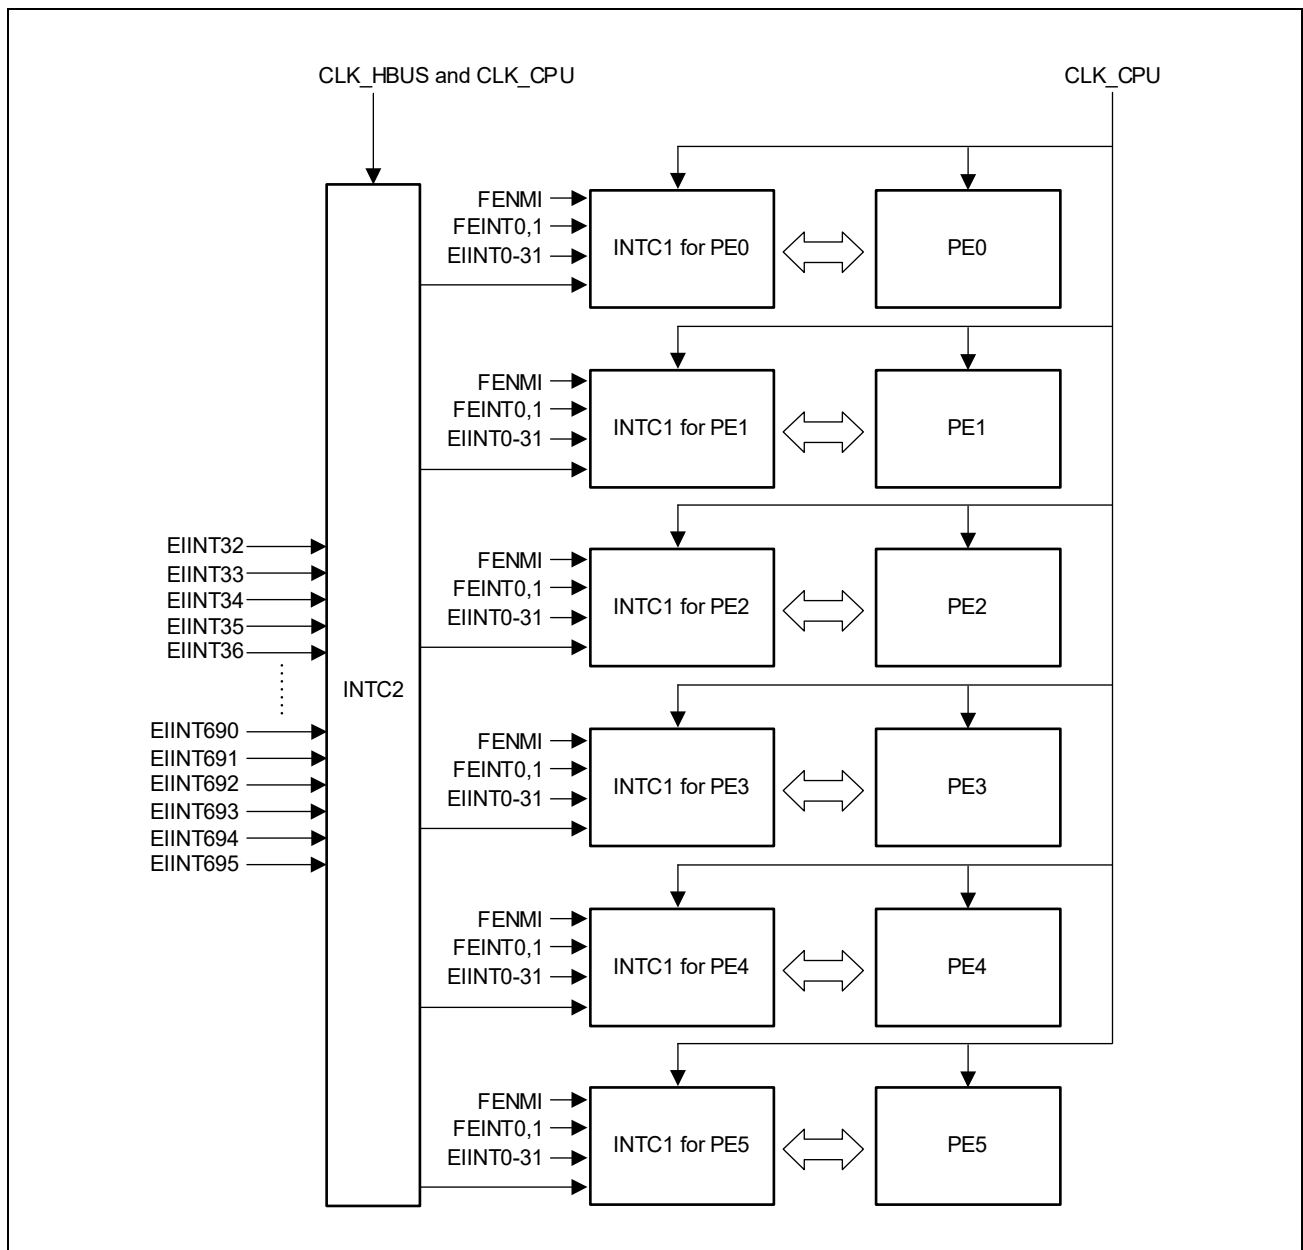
CLK_HBUS and CLK_CPU

CLK_CPU

FENMI
FEINT0,1
EIINT0-31
INTC1 for PE0
PE0

FENMI
FEINT0,1
EIINT0-31
INTC1 for PE1
PE1

EIINT32
EIINT33
EIINT34
EIINT35
EIINT36
EIINT690
EIINT691
EIINT692
EIINT693
EIINT694
EIINT695

INTC2

FENMI
FEINT0,1
EIINT0-31
INTC1 for PE2
PE2

FENMI
FEINT0,1
EIINT0-31
INTC1 for PE3
PE3

FENMI
FEINT0,1
EIINT0-31
INTC1 for PE4
PE4

FENMI
FEINT0,1
EIINT0-31
INTC1 for PE5
PE5